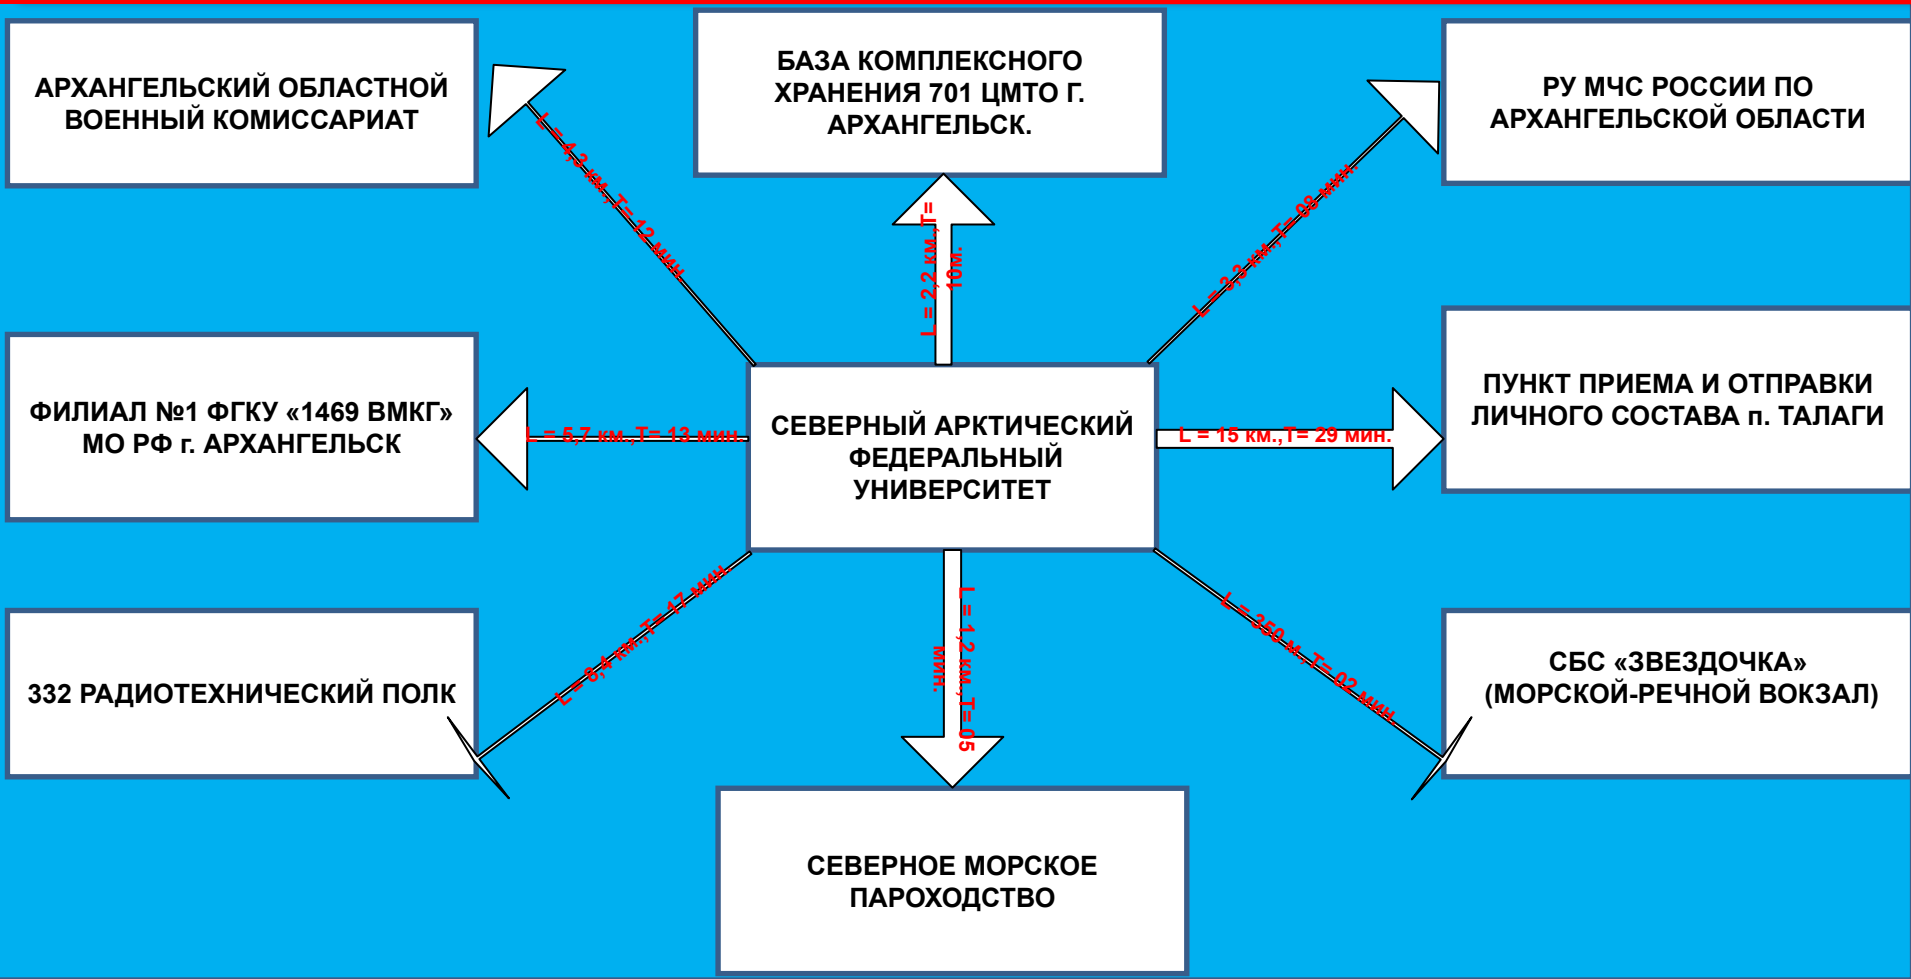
АРХАНГЕЛЬСКИЙ ОБЛАСТНОЙ ВОЕННЫЙ КОМИССАРИАТ

L = 4,2 км., T= 12 мин.

БАЗА КОМПЛЕКСНОГО ХРАНЕНИЯ 701 ЦМТО Г. АРХАНГЕЛЬСК.

L = 2,2 км., T= 10м.

РУ МЧС РОССИИ ПО АРХАНГЕЛЬСКОЙ ОБЛАСТИ

L = 3,3 км., T= 09 мин.

ФИЛИАЛ №1 ФГКУ «1469 ВМКГ» МО РФ г. АРХАНГЕЛЬСК

L = 5,7 км., T= 13 мин.

СЕВЕРНЫЙ АРКТИЧЕСКИЙ ФЕДЕРАЛЬНЫЙ УНИВЕРСИТЕТ

L = 15 км., T= 29 мин.

ПУНКТ ПРИЕМА И ОТПРАВКИ ЛИЧНОГО СОСТАВА п. ТАЛАГИ

L = 8,4 км., T= 17 мин.

332 РАДИОТЕХНИЧЕСКИЙ ПОЛК

L = 1,2 км., T= 05 мин.

L = 350 м., T= 02 мин.

СБС «ЗВЕЗДОЧКА» (МОРСКОЙ-РЕЧНОЙ ВОКЗАЛ)

СЕВЕРНОЕ МОРСКОЕ ПАРОХОДСТВО